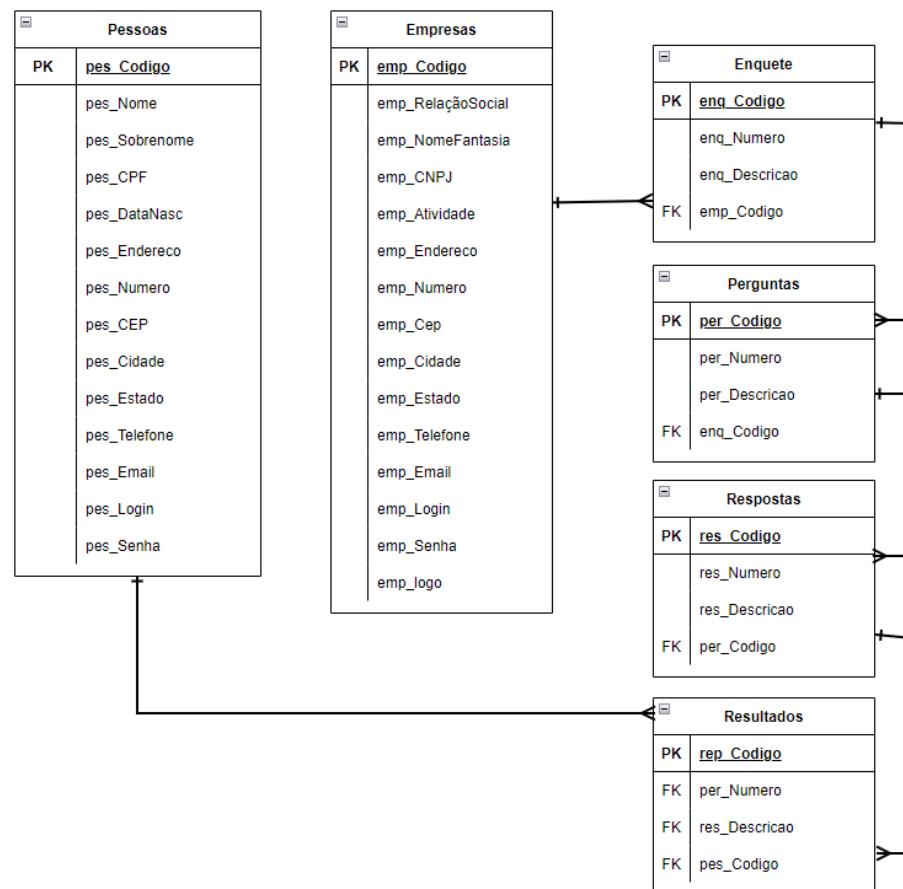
Pessoas

| PK | pes_Codigo |
|---|---|
| | pes_Nome |
| | pes_Sobrenome |
| | pes_CPF |
| | pes_DataNasc |
| | pes_Endereco |
| | pes_Numero |
| | pes_CEP |
| | pes_Cidade |
| | pes_Estado |
| | pes_Telefone |
| | pes_Email |
| | pes_Login |
| | pes_Senha |

Empresas

| PK | emp_Codigo |
|---|---|
| | emp_RelaçãoSocial |
| | emp_NomeFantasia |
| | emp_CNPJ |
| | emp_Atividade |
| | emp_Endereco |
| | emp_Numero |
| | emp_Cep |
| | emp_Cidade |
| | emp_Estado |
| | emp_Telefone |
| | emp_Email |
| | emp_Login |
| | emp_Senha |
| | emp_logo |

Enquete

| PK | enq_Codigo |
|---|---|
| | enq_Numero |
| | enq_Descricao |
| FK | emp_Codigo |

Perguntas

| PK | per_Codigo |
|---|---|
| | per_Numero |
| | per_Descricao |
| FK | enq_Codigo |

Respostas

| PK | res_Codigo |
|---|---|
| | res_Numero |
| | res_Descricao |
| FK | per_Codigo |

Resultados

| PK | rep_Codigo |
|---|---|
| FK | per_Numero |
| FK | res_Descricao |
| FK | pes_Codigo |